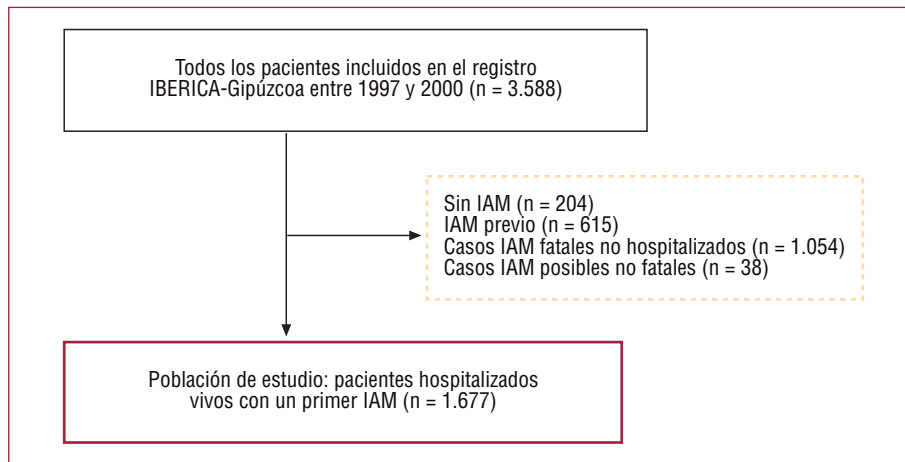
Todos los pacientes incluidos en el registro IBERICA-Gipúzcoa entre 1997 y 2000 (n = 3.588)

Sin IAM (n = 204)
IAM previo (n = 615)
Casos IAM fatales no hospitalizados (n = 1.054)
Casos IAM posibles no fatales (n = 38)

Población de estudio: pacientes hospitalizados vivos con un primer IAM (n = 1.677)